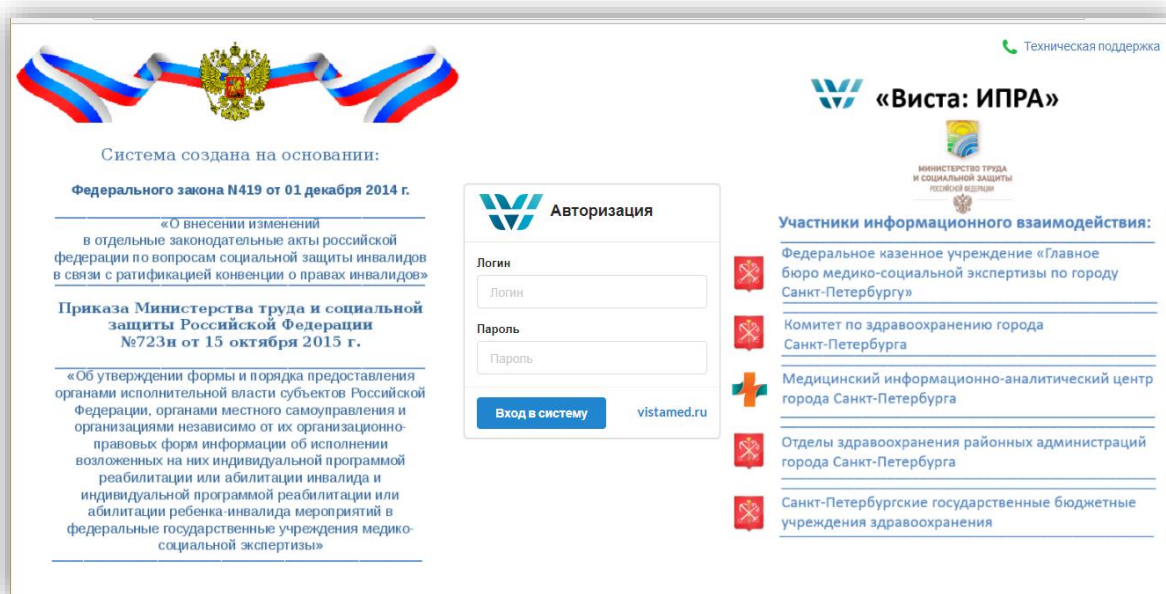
Техническая поддержка

Система создана на основании:

Федерального закона N419 от 01 декабря 2014 г.

«О внесении изменений в отдельные законодательные акты российской федерации по вопросам социальной защиты инвалидов в связи с ратификацией конвенции о правах инвалидов»

Приказа Министерства труда и социальной защиты Российской Федерации №723н от 15 октября 2015 г.

«Об утверждении формы и порядка предоставления органами исполнительной власти субъектов Российской Федерации, органами местного самоуправления и организациями независимо от их организационно-правовых форм информации об исполнении возложенных на них индивидуальной программой реабилитации или абилитации инвалида и индивидуальной программой реабилитации или абилитации ребенка-инвалида мероприятий в федеральные государственные учреждения медико-социальной экспертизы»

Авторизация

Логин

Логин

Пароль

Пароль

Вход в систему

vistamed.ru

«Виста: ИПРА»

МИНИСТЕРСТВО ТРУДА И СОЦИАЛЬНОЙ ЗАЩИТЫ РОССИЙСКОЙ ФЕДЕРАЦИИ

Участники информационного взаимодействия:

Федеральное казенное учреждение «Главное бюро медико-социальной экспертизы по городу Санкт-Петербургу»

Комитет по здравоохранению города Санкт-Петербурга

Медицинский информационно-аналитический центр города Санкт-Петербурга

Отделы здравоохранения районных администраций города Санкт-Петербурга

Санкт-Петербургские государственные бюджетные учреждения здравоохранения